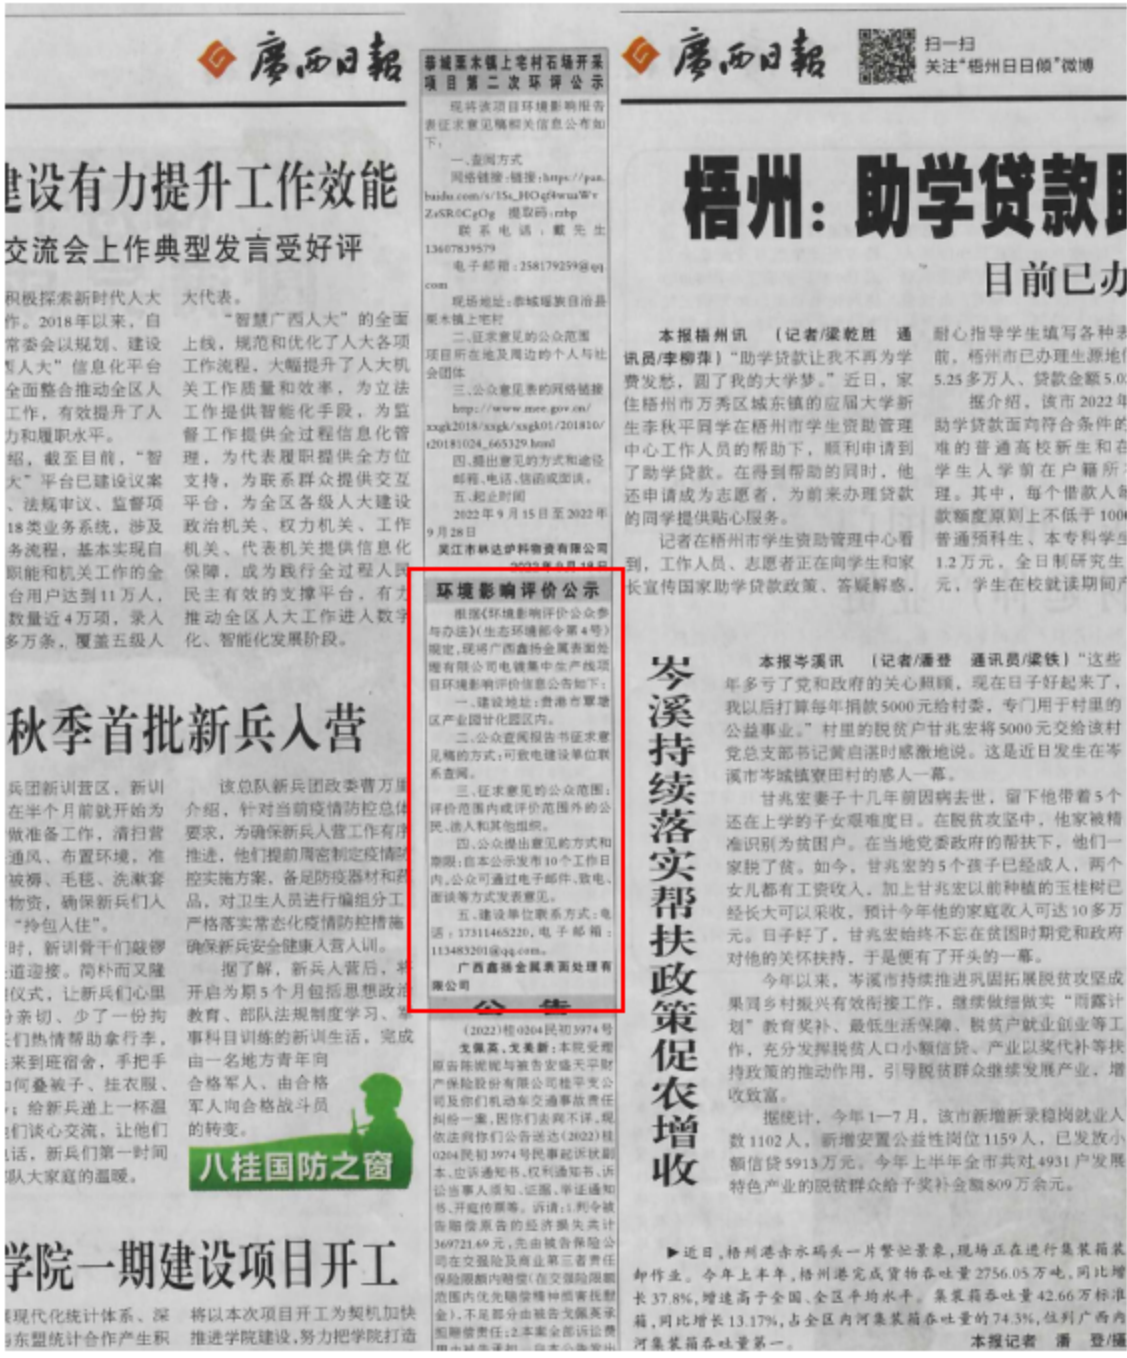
广西日报

建设有力提升工作效能

交流会上作典型发言受好评

积极探索新时代人大作。2018年以来，自常委会以规划、建设人大"信息化平台全面整合推动全区人工作，有效提升了人力和履职水平。绍，截至目前，"智大"平台已建设议案、法规审议、监督项18类业务系统，涉及务流程，基本实现自职能和机关工作的全台用户达到11万人，数量近4万项，录入多万条，覆盖五级人

大代表。"智慧广西人大"的全面上线，规范和优化了人大各项工作流程，大幅提升了人大机关工作质量和效率，为立法工作提供智能化手段，为监督工作提供全过程信息化管理，为代表履职提供全方位支持，为联系群众提供交互平台，为全区各级人大建设政治机关、权力机关、工作机关、代表机关提供信息化保障，成为践行全过程人民民主有效的支撑平台，有力推动全区人大工作进入数字化、智能化发展阶段。

秋季首批新兵入营

兵团新训营区，新训在半个月前就开始为做准备工作，清扫营通风、布置环境，准被褥、毛巾、洗漱套物资，确保新兵们入"拎包入住"。时，新训骨干们敲锣道迎接。简朴而又隆仪式，让新兵们心里分亲切、少了一份拘们热情帮助拿行李，来到班宿舍，手把手何叠被子、挂衣服、给新兵递上一杯温们谈心交流，让他们话，新兵们第一时间队大家庭的温暖。

该总队新兵团政委曹万里介绍，针对当前疫情防控总体要求，为确保新兵入营工作有序推进，他们提前周密制定疫情防控实施方案，备足防疫器材和药品，对卫生人员进行编组分工，严格落实常态化疫情防控措施，确保新兵安全健康入营入训。据了解，新兵入营后，将开启为期5个月包括思想政治教育、部队法规制度学习、军事科目训练的新训生活，完成由一名地方青年向合格军人、由合格军人向合格战斗员的转变。

八桂国防之窗

学院一期建设项目开工

现代化统计体系、深东盟统计合作产生积

将以本次项目开工为契机加快推进学院建设，努力把学院打造

藤城覃木镇上宅村石场开采项目第二次环评公示

现将该项目环境影响报告书征求意见稿相关信息公布如下：
一、查阅方式
网络链接：链接：https://pan.baidu.com/s/1Sc_HOqf4wuaWeZsSR0CgOg 提取码：rnbp
联系电话：戴先生13607839579
电子邮箱：258179259@qq.com
现场地址：藤城瑶族自治县覃木镇上宅村
二、征求意见的公众范围
项目所在地及周边的个人与社会团体
三、公众意见表的网络链接
http://www.mee.gov.cn/xxgk2018/xxgk/xxgk01/201810/t20181024_665329.html
四、提出意见的方式和途径
邮箱、电话、信函或面谈。
五、起止时间
2022年9月15日至2022年9月28日
吴江市林达炉料物资有限公司
2022年9月15日

环境影响评价公示

根据《环境影响评价公众参与办法》(生态环境部令第4号)规定，现将广西鑫扬金属表面处理有限公司电镀集中生产线项目环境影响评价信息公告如下：
一、建设地址：贵港市覃塘区产业园甘化园区内。
二、公众查阅报告书征求意见稿的方式：可致电建设单位联系查阅。
三、征求意见的公众范围：评价范围内或评价范围外的公民、法人和其他组织。
四、公众提出意见的方式和期限：自本公示发布10个工作日内，公众可通过电子邮件、致电、面谈等方式发表意见。
五、建设单位联系方式：电话：17311465220，电子邮箱：1134853201@qq.com。
广西鑫扬金属表面处理有限公司

公告

(2022)桂0204民初3974号
文振英、文美新：本院受理原告陈斌斌与被告安盛天平财产保险股份有限公司桂平支公司及你们机动车交通事故责任纠纷一案，因你们去向不详，现依法向你们公告送达(2022)桂0204民初3974号民事起诉状副本、应诉通知书、权利通知书、诉讼当事人须知、证据、举证通知书、开庭传票等。诉请：1.判令被告赔偿原告的经济损失共计369721.69元，先由被告保险公司在交强险及商业第三者责任保险限额内赔偿(在交强险限额范围内优先赔偿精神损害抚慰金)，不足部分由被告文振英承担赔偿责任；2.本案全部诉讼费用由被告承担。

广西日报
扫一扫 关注"梧州日日侦"微博

梧州：助学贷款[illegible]

目前已办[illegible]

本报梧州讯 (记者/梁乾胜 通讯员/李柳萍)"助学贷款让我不再为学费发愁，圆了我的大学梦。"近日，家住梧州市万秀区城东镇的应届大学新生李秋平回学生在梧州市学生资助管理中心工作人员的帮助下，顺利申请到了助学贷款。在得到帮助的同时，他还申请成为志愿者，为前来办理贷款的同学提供贴心服务。
记者在梧州市学生资助管理中心看到，工作人员、志愿者正在向学生和家长宣传国家助学贷款政策、答疑解惑。

耐心指导学生填写各种表前，梧州市已办理生源地5.25多万人、贷款金额5.0据介绍，该市2022年助学贷款面向符合条件的准的普通高校新生和在学生入学前在户籍所理。其中，每个借款人款额度原则上不低于100普通预科生、本专科学生1.2万元，全日制研究生元，学生在校就读期间

岑溪持续落实帮扶政策促农增收

本报岑溪讯 (记者/潘登 通讯员/梁铁)"这些年多亏了党和政府的关心照顾，现在日子好起来了，我以后打算每年捐款5000元给村委，专门用于村里的公益事业。"村里的脱贫户甘兆宏将5000元交给该村党总支部书记黄启明时感激地说。这是近日发生在岑溪市岑城镇窑田村的感人一幕。
甘兆宏妻子十几年前因病去世，留下他带着5个还在上学的子女艰难度日。在脱贫攻坚中，他家被精准识别为贫困户。在当地党委政府的帮扶下，他们一家脱了贫。如今，甘兆宏的5个孩子已经成人，两个女儿都有工资收入。加上甘兆宏以前种植的玉桂树已经长大可以采收，预计今年他的家庭收入可达10多万元。日子好了，甘兆宏始终不忘在贫困时期党和政府对他的关怀扶持，于是便有了开头的一幕。
今年以来，岑溪市持续推进巩固拓展脱贫攻坚成果同乡村振兴有效衔接工作，继续做细做实"雨露计划"教育奖补、最低生活保障、脱贫户就业创业等工作，充分发挥扶贫人口小额信贷、产业以奖代补等扶持政策的推动作用，引导脱贫群众继续发展产业，增收致富。
据统计，今年1—7月，该市新增新录稳岗就业人数1102人，新增安置公益性岗位1159人，已发放小额信贷5913万元。今年上半年全市共对4931户发展特色产业的脱贫群众给予奖补金额809万余元。

▶近日，梧州港赤水码头一片繁忙景象，现场正在进行集装箱装卸作业。今年上半年，梧州港完成货物吞吐量2756.05万吨，同比增长37.8%，增速高于全国、全区平均水平。集装箱吞吐量42.66万标准箱，同比增长13.17%，占全区内河集装箱吞吐量的74.3%，位列广西内河集装箱吞吐量第一。
本报记者 潘 登/摄